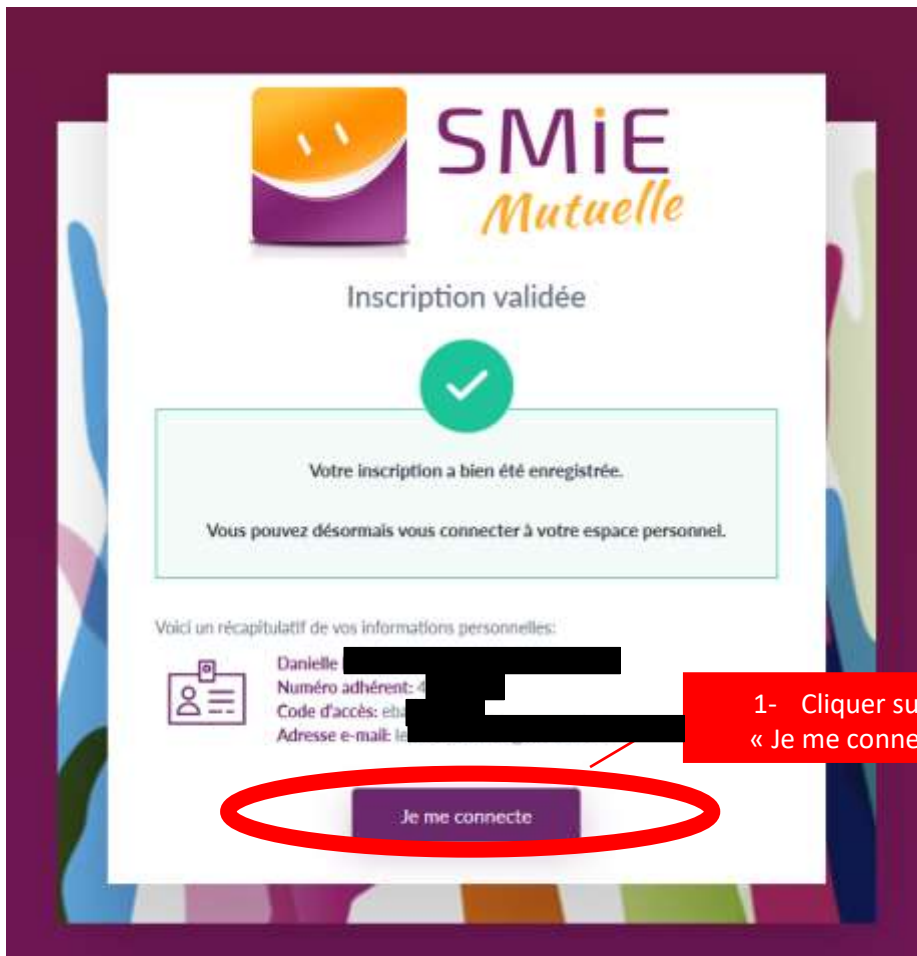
SMiE
Mutuelle

Inscription validée

Votre inscription a bien été enregistrée.

Vous pouvez désormais vous connecter à votre espace personnel.

Voici un récapitulatif de vos informations personnelles:

Danielle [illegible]
Numéro adhérent: 4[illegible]
Code d'accès: eb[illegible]
Adresse e-mail: le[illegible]

1- Cliquer su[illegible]
« Je me conne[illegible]

Je me connecte